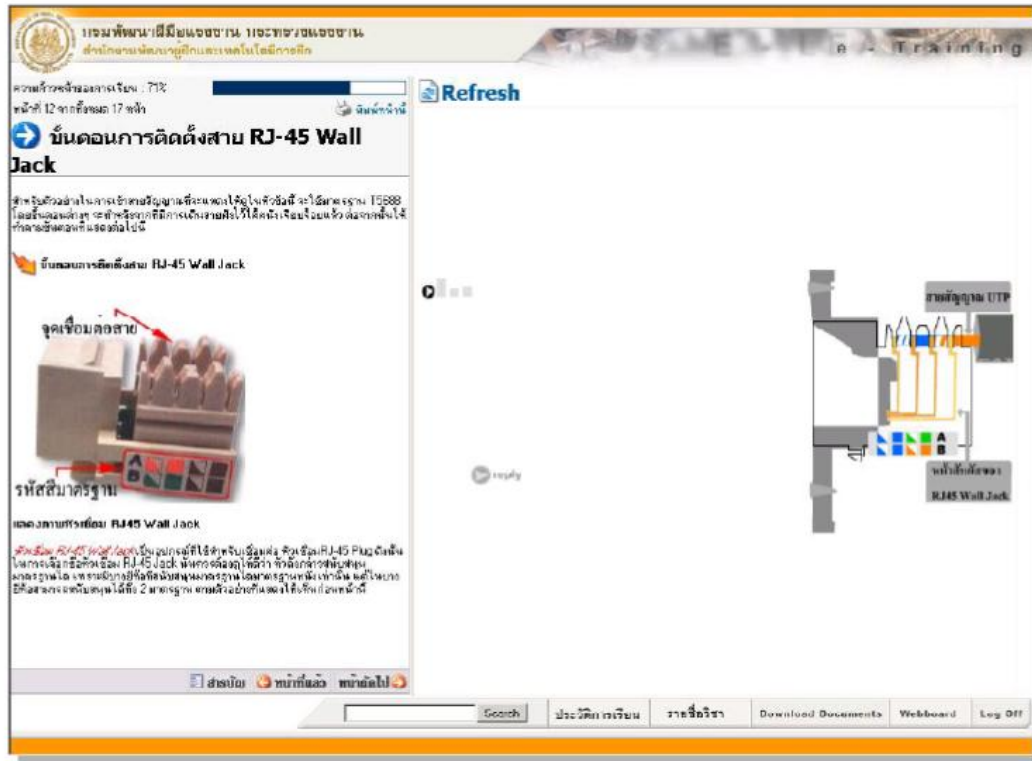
กรมพัฒนาฝีมือแรงงาน กระทรวงแรงงาน
สำนักงานพัฒนาผู้ฝึกและเทคโนโลยีการฝึก

e - Training

ความก้าวหน้าของการเรียน : 71%
หน้าที่ 12 จากทั้งหมด 17 หน้า
พิมพ์หน้านี้

ขั้นตอนการติดตั้งสาย RJ-45 Wall Jack

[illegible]

ขั้นตอนการติดตั้งสาย RJ-45 Wall Jack

จุดเชื่อมต่อสาย

รหัสสีมาตรฐาน

แสดงภาพหัวเชื่อม RJ45 Wall Jack

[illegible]

สารบัญ หน้าที่แล้ว หน้าถัดไป

Refresh

สายสัญญาณ UTP

A
B

หน้าสัมผัสของ
RJ45 Wall Jack

replay

Search

ประวัติการเรียน

รายชื่อวิชา

Download Documents

Webboard

Log Off